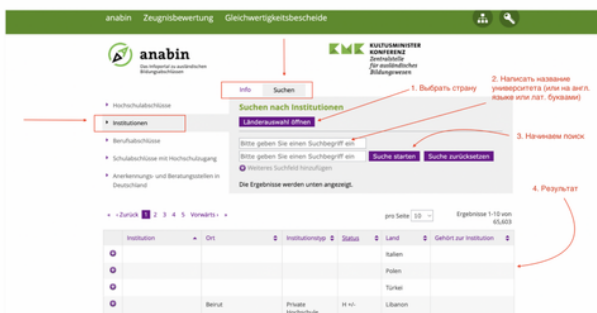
anabin Zeugnisbewertung Gleichwertigkeitsbescheide

anabin
Das Infoportal zu ausländischen Bildungsabschlüssen

KMK KULTUSMINISTER KONFERENZ
Zentralstelle für ausländisches Bildungswesen

Info Suchen

Hochschulabschlüsse
Institutionen
Berufsabschlüsse
Schulabschlüsse mit Hochschulzugang
Anerkennungs- und Beratungsstellen in Deutschland

Suchen nach Institutionen
1. Выбрать страну
Länderauswahl öffnen
2. Написать название университета (или на англ. языке или лат. буквами)
Bitte geben Sie einen Suchbegriff ein
Bitte geben Sie einen Suchbegriff ein Suche starten Suche zurücksetzen
3. Начинаем поиск
Weiteres Suchfeld hinzufügen
Die Ergebnisse werden unten angezeigt.

4. Результат

«Zurück 1 2 3 4 5 Vorwärts » pro Seite 10 Ergebnisse 1-10 von 65,603

| | Institution | Ort | Institutionstyp | Status | Land | Gehört zur Institution |
|---|---|---|---|---|---|---|
| | | | | | Italien | |
| | | | | | Polen | |
| | | | | | Türkei | |
| | | Beirut | Private Hochschule | H +/- | Libanon | |